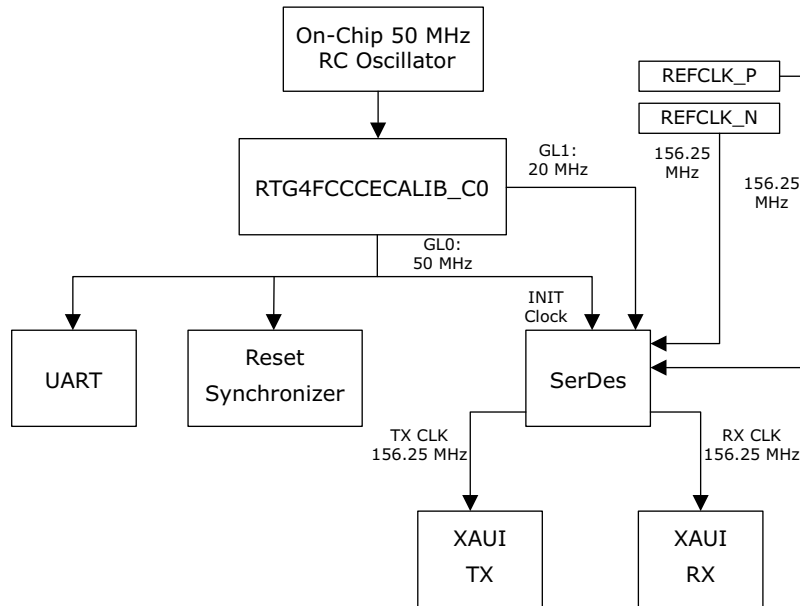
On-Chip 50 MHz RC Oscillator

REFCLK_P

REFCLK_N

RTG4FCCCECALIB_C0

GL1: 20 MHz

156.25 MHz

156.25 MHz

GL0: 50 MHz

INIT Clock

UART

Reset Synchronizer

SerDes

TX CLK 156.25 MHz

RX CLK 156.25 MHz

XAUI TX

XAUI RX